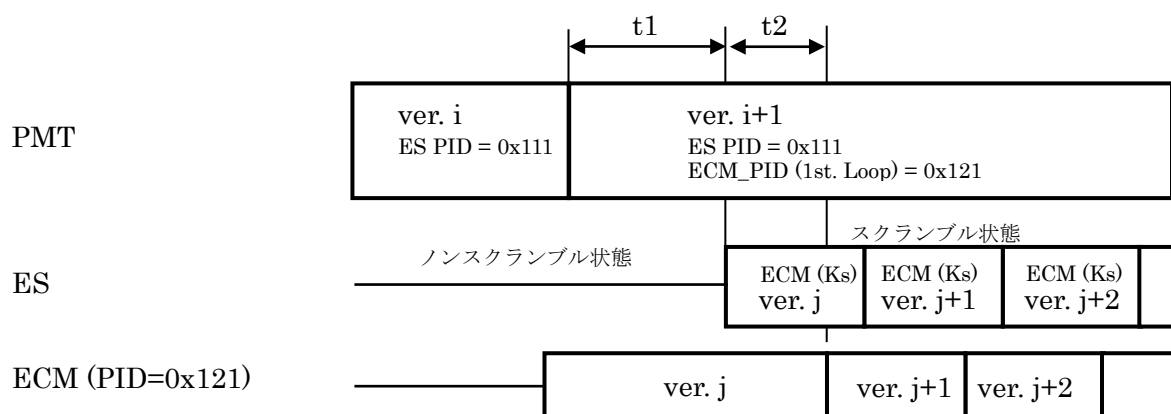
t1
t2

PMT

ver. i
ES PID = 0x111

ver. i+1
ES PID = 0x111
ECM_PID (1st. Loop) = 0x121

スクランブル状態

ノンスクランブル状態

ES

ECM (Ks)
ver. j

ECM (Ks)
ver. j+1

ECM (Ks)
ver. j+2

ECM (PID=0x121)

ver. j

ver. j+1

ver. j+2